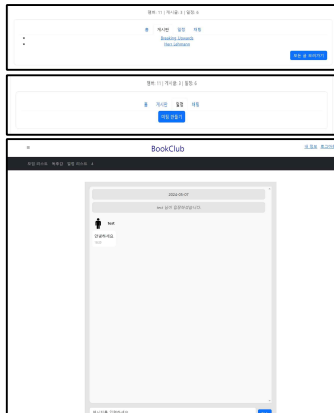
멤버: 11 | 게시글: 2 | 일정: 6

홈 게시판 일정 채팅

Breaking Upwards
Hari Lahiranm

작은 글 쓰러가기

멤버: 11 | 게시글: 2 | 일정: 6

홈 게시판 일정 채팅

일정 만들기

BookClub

내 정보 로그아웃

2024-06-07

test 님이 입장하셨습니다.

test

안녕하세요

메시지를 입력하세요